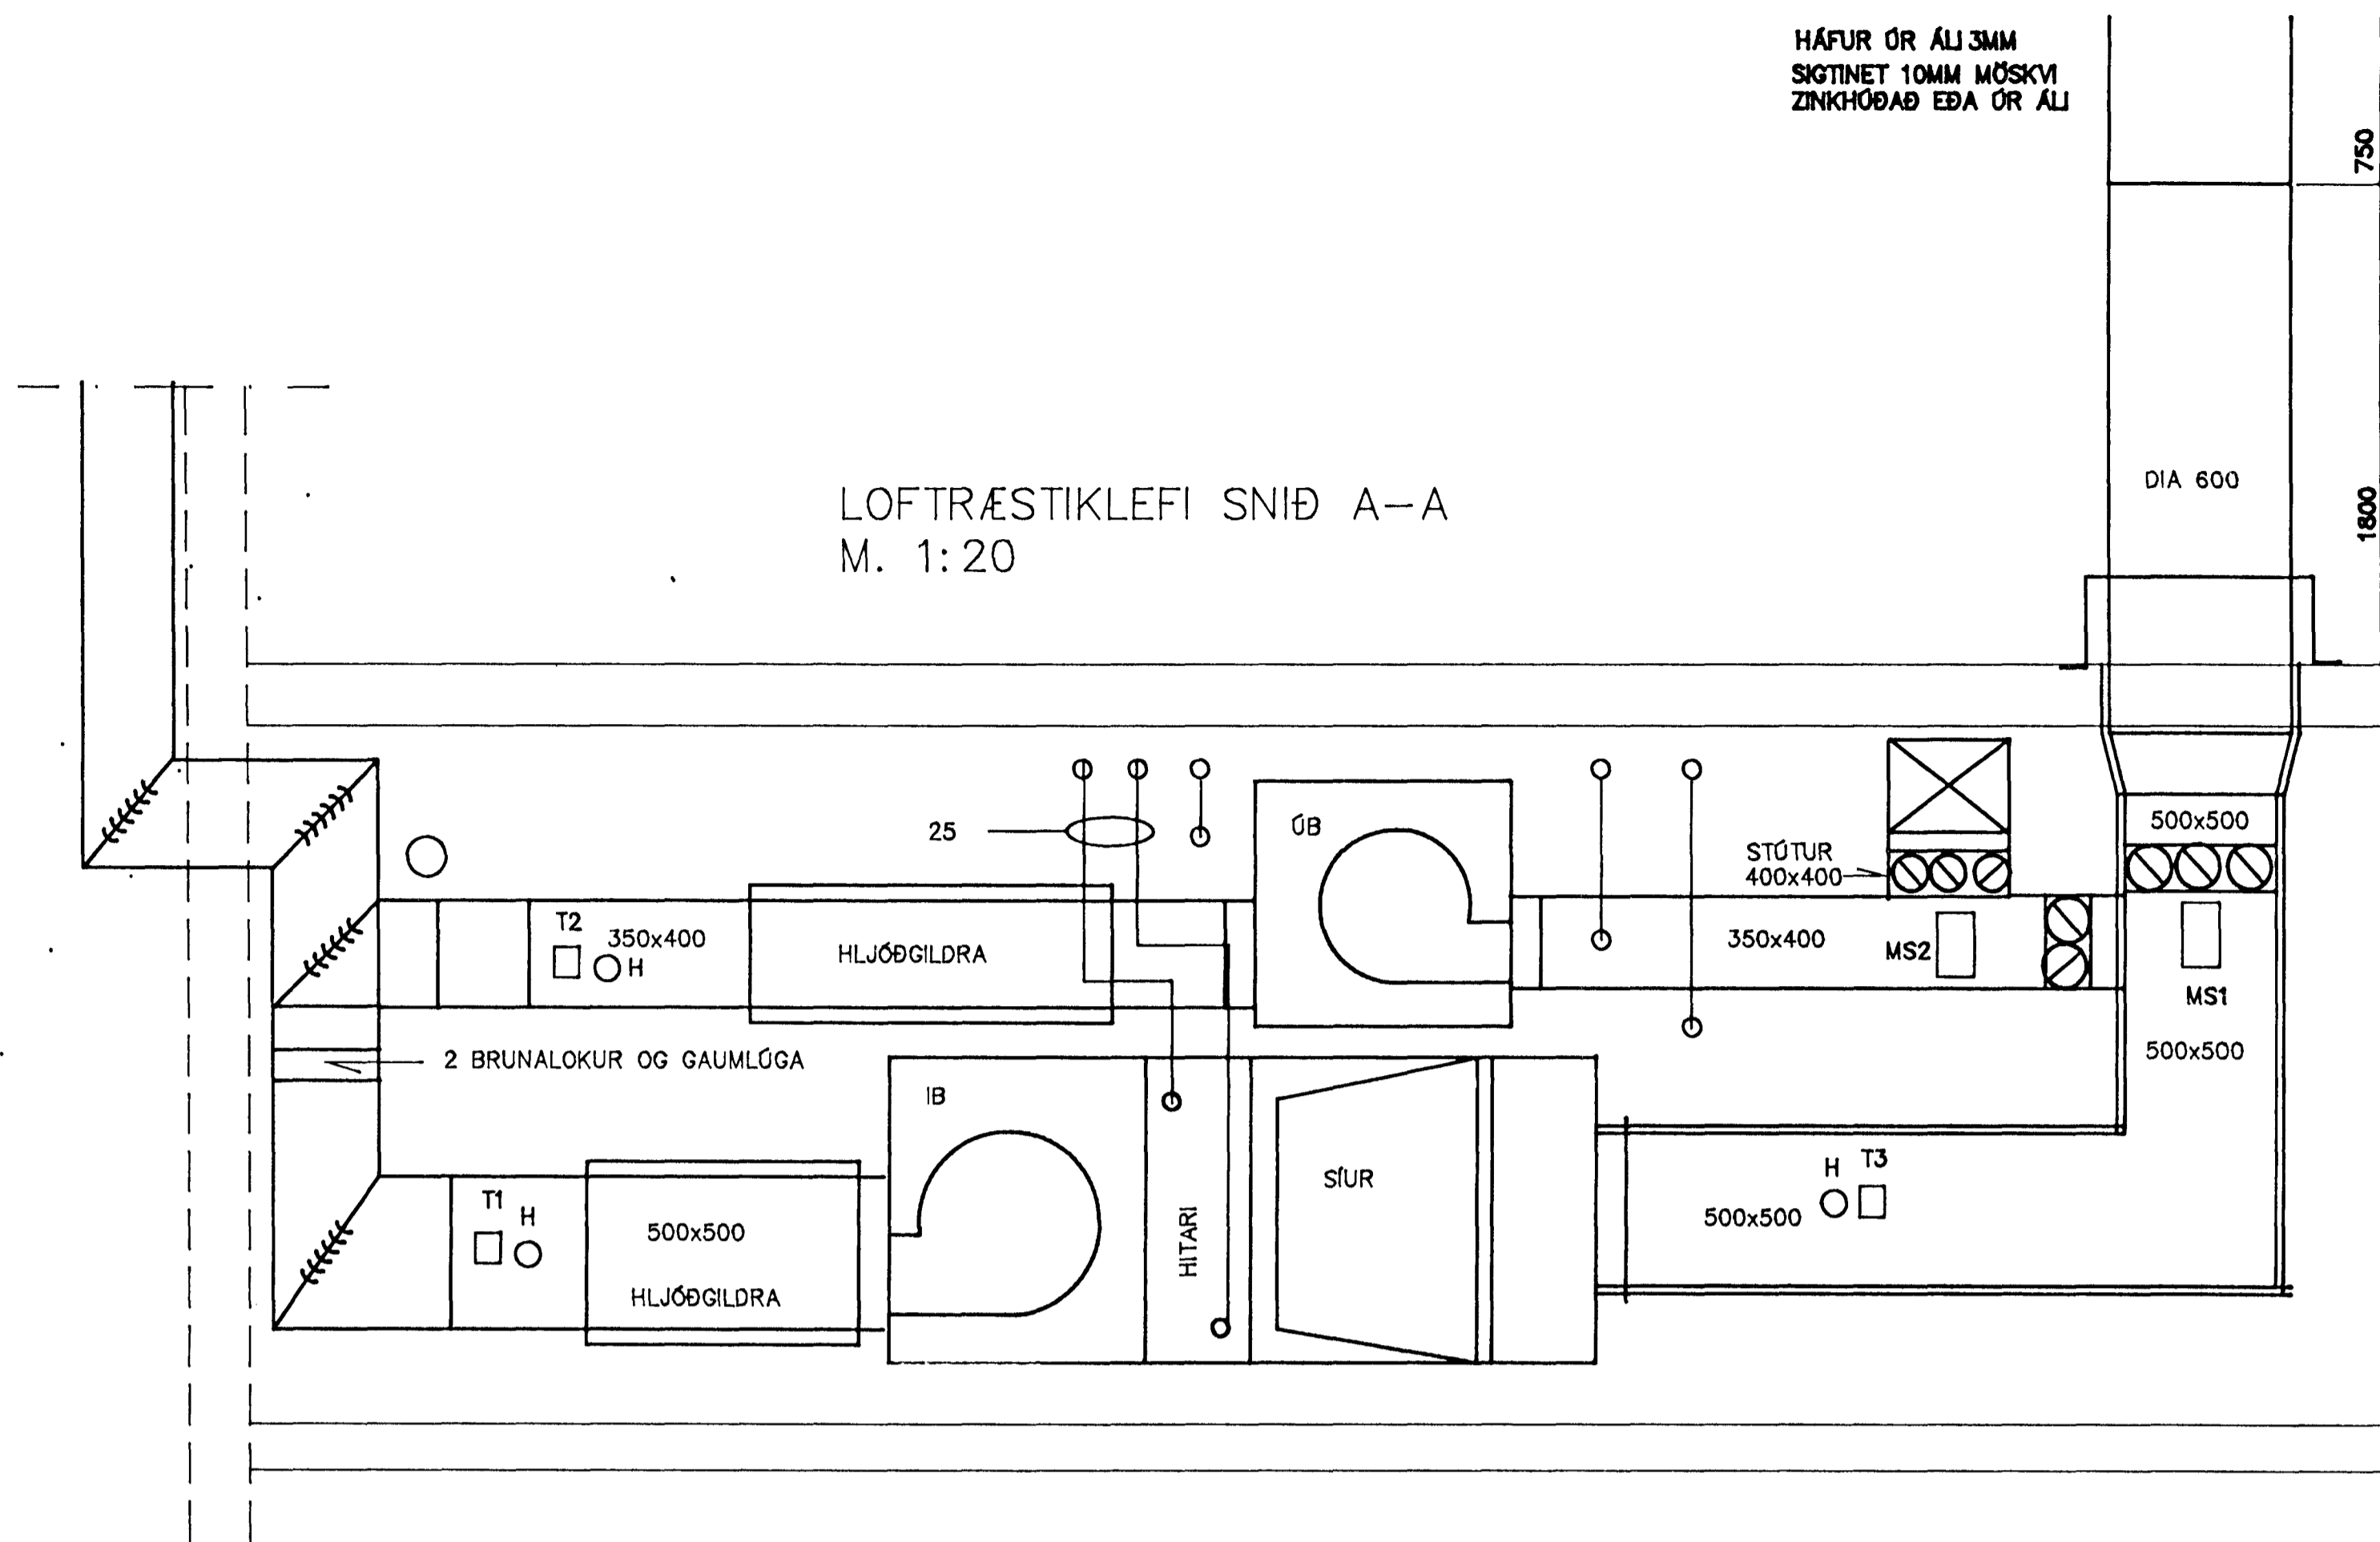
HÁFUR ÚR ÁLI 3MM
SIGTINET 10MM MÖSKVI
ZINKHÚÐAÐ EÐA ÚR ÁLI

750

1800

DIA 600

LOFTRÆSTIKLEFI SNIÐ A–A
M. 1:20

25

ÚB

STÚTUR
400x400

500x500

T2

350x400

H

HLJÓÐGILDRA

350x400

MS2

MS1

500x500

2 BRUNALOKUR OG GAUMLÚGA

IB

HITARI

SÍUR

T1

H

500x500

HLJÓÐGILDRA

H

T3

500x500